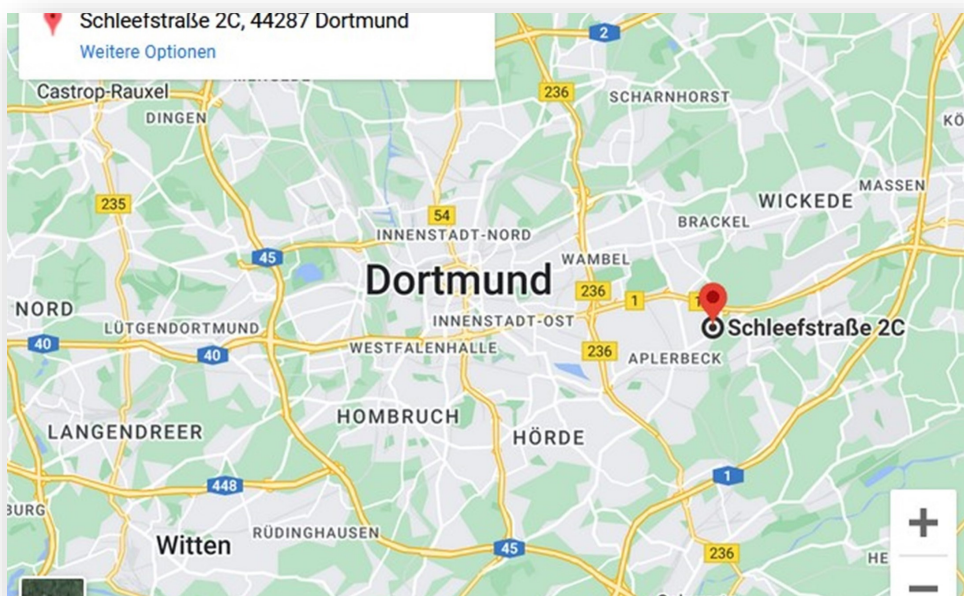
Schleefstraße 2C, 44287 Dortmund
Weitere Optionen

2
Castrop-Rauxel
236
SCHARNHORST
KÖ
DINGEN
MASSEN
WICKEDE
235
BRACKEL
54
INNENSTADT-NORD
45
WAMBEL
Dortmund
236
1
1
NORD
Schleefstraße 2C
INNENSTADT-OST
LÜTGENDORTMUND
40
40
WESTFALENHALLE
236
APLERBECK
HOMBRUCH
LANGENDREER
HÖRDE
1
448
BURG
RÜDINGHAUSEN
Witten
45
236
HE
+
−